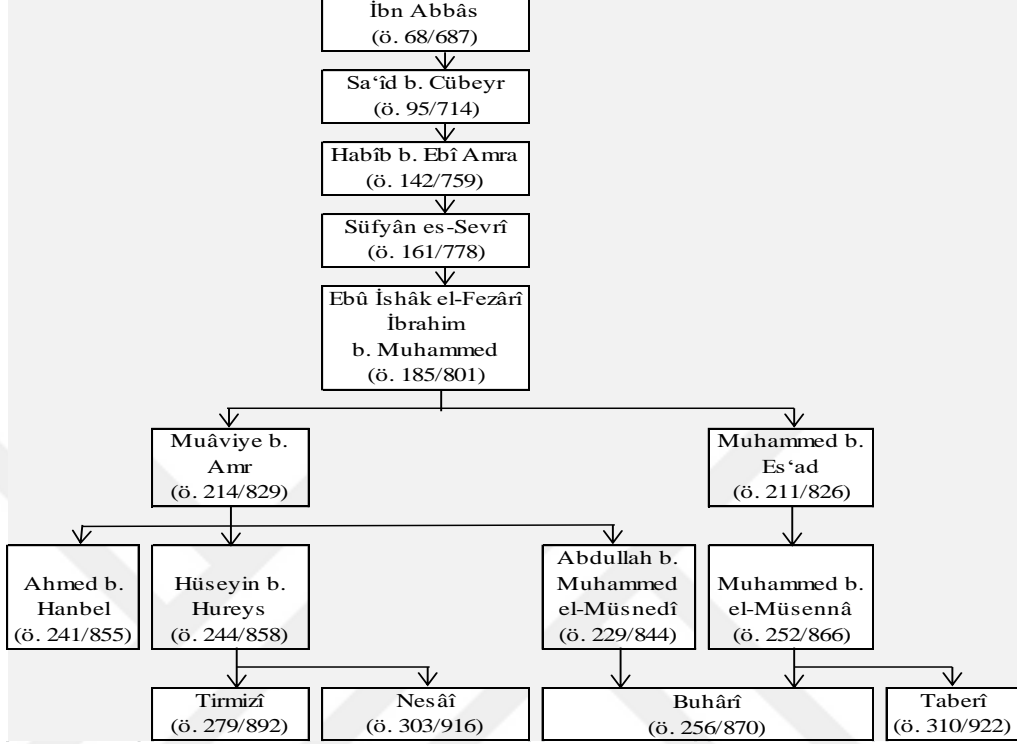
İbn Abbâs
(ö. 68/687)

Sa'îd b. Cübeyr
(ö. 95/714)

Habîb b. Ebî Amra
(ö. 142/759)

Süfyân es-Sevrî
(ö. 161/778)

Ebû İshâk el-Fezârî
İbrahim
b. Muhammed
(ö. 185/801)

Muâviye b.
Amr
(ö. 214/829)

Muhammed b.
Es'ad
(ö. 211/826)

Ahmed b.
Hanbel
(ö. 241/855)

Hüseyin b.
Hureys
(ö. 244/858)

Abdullah b.
Muhammed
el-Müsnedî
(ö. 229/844)

Muhammed b.
el-Müsennâ
(ö. 252/866)

Tirmizî
(ö. 279/892)

Nesâî
(ö. 303/916)

Buhârî
(ö. 256/870)

Taberî
(ö. 310/922)